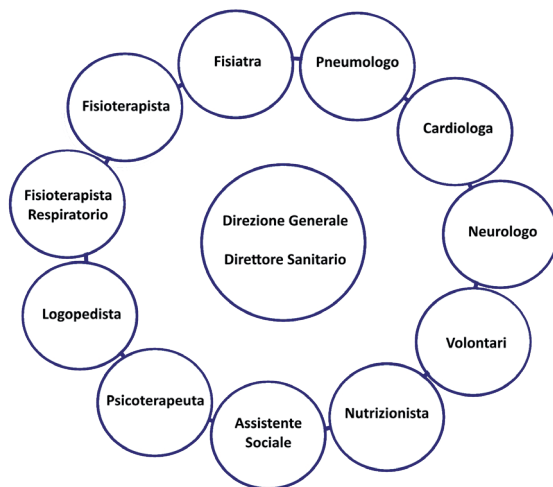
Fisiatra

Pneumologo

Cardiologa

Neurologo

Volontari

Nutrizionista

Assistente Sociale

Psicoterapeuta

Logopedista

Fisioterapista Respiratorio

Fisioterapista

Direzione Generale

Direttore Sanitario